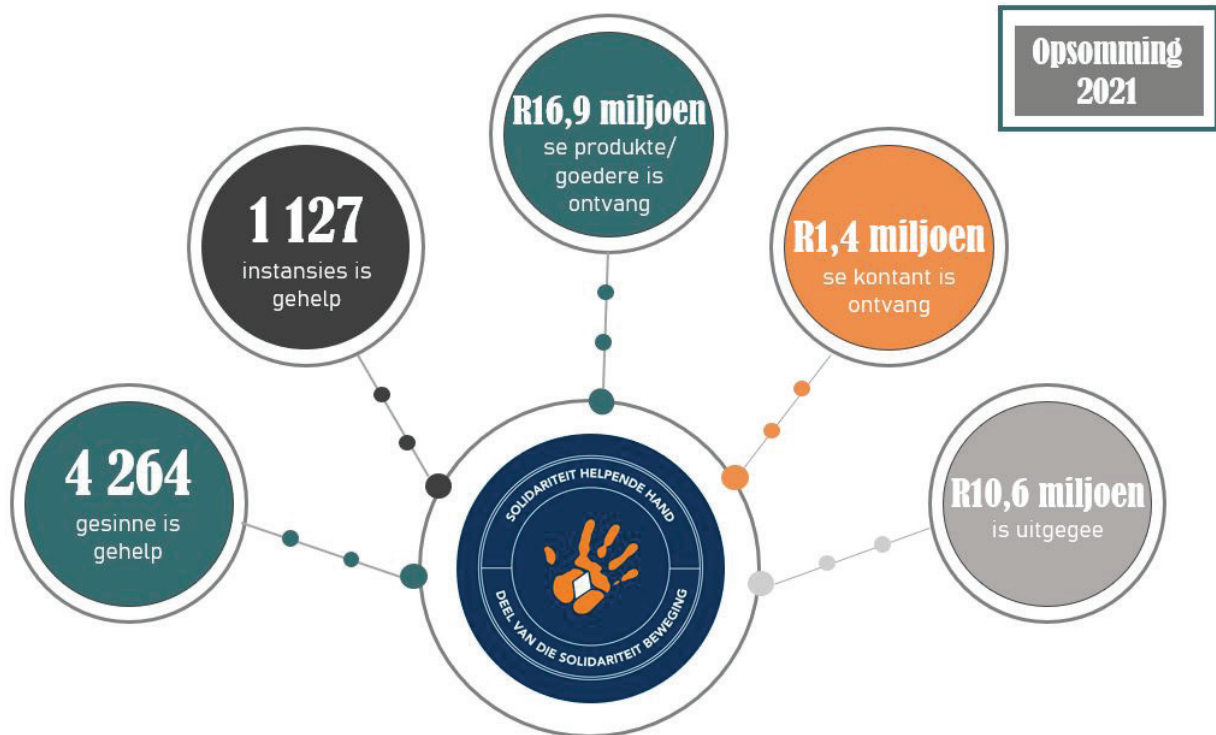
Opsomming 2021

R16,9 miljoen
se produkte/ goedere is ontvang

1 127
instansies is gehelp

R1,4 miljoen
se kontant is ontvang

4 264
gesinne is gehelp

SOLIDARITEIT HELPENDE HAND
DEEL VAN DIE SOLIDARITEIT BEWEGING

R10,6 miljoen
is uitgegee